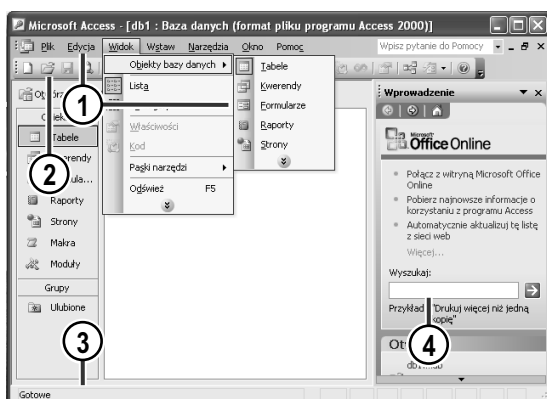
Microsoft Access - [db1 : Baza danych (format pliku programu Access 2000)]

Plik Edycja Widok Wstaw Narzędzia Okno Pomoc

Wpisz pytanie do Pomocy

Obiekty bazy danych
Lista
Właściwości
Kod
Paski narzędzi
Odśwież F5

Tabele
Kwerendy
Formularze
Raporty
Strony

Otwórz

Obiekty
Tabele
Kwerendy
Formula...
Raporty
Strony
Makra
Moduły
Grupy
Ulubione

1
2
3
4

Wprowadzenie

Microsoft Office Online

Połącz z witryną Microsoft Office Online
Pobierz najnowsze informacje o korzystaniu z programu Access
Automatycznie aktualizuj tę listę z sieci web
Więcej...

Wyszukaj:

Przykład: "Drukuj więcej niż jedną kopię"

Otwórz

db1.mdb

Gotowe